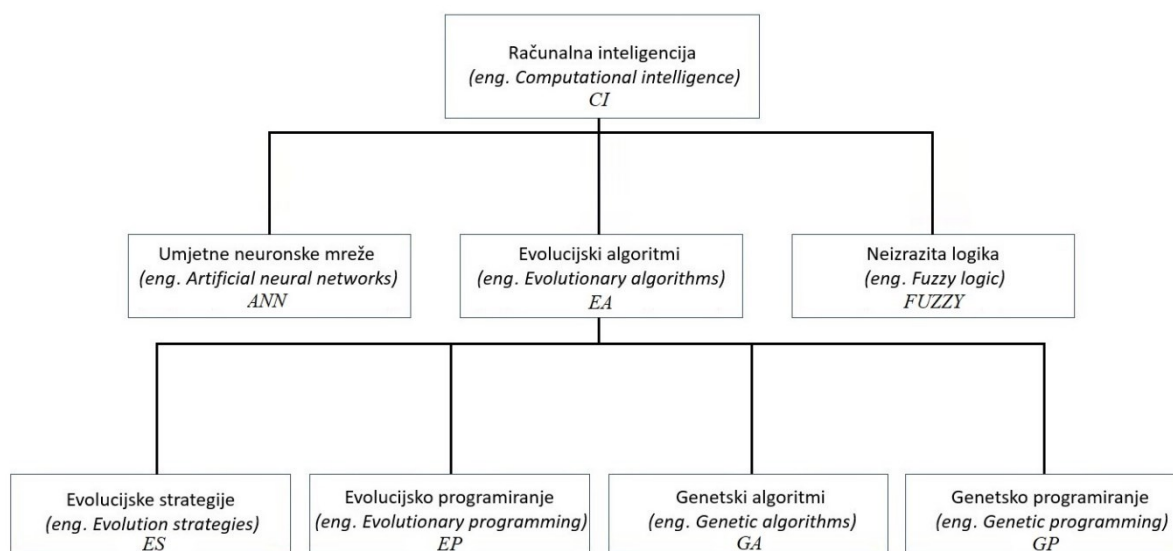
Računalna inteligencija
(eng. Computational intelligence)
CI

Umjetne neuronske mreže
(eng. Artificial neural networks)
ANN

Evolucijski algoritmi
(eng. Evolutionary algorithms)
EA

Neizrazita logika
(eng. Fuzzy logic)
FUZZY

Evolucijske strategije
(eng. Evolution strategies)
ES

Evolucijsko programiranje
(eng. Evolutionary programming)
EP

Genetski algoritmi
(eng. Genetic algorithms)
GA

Genetsko programiranje
(eng. Genetic programming)
GP